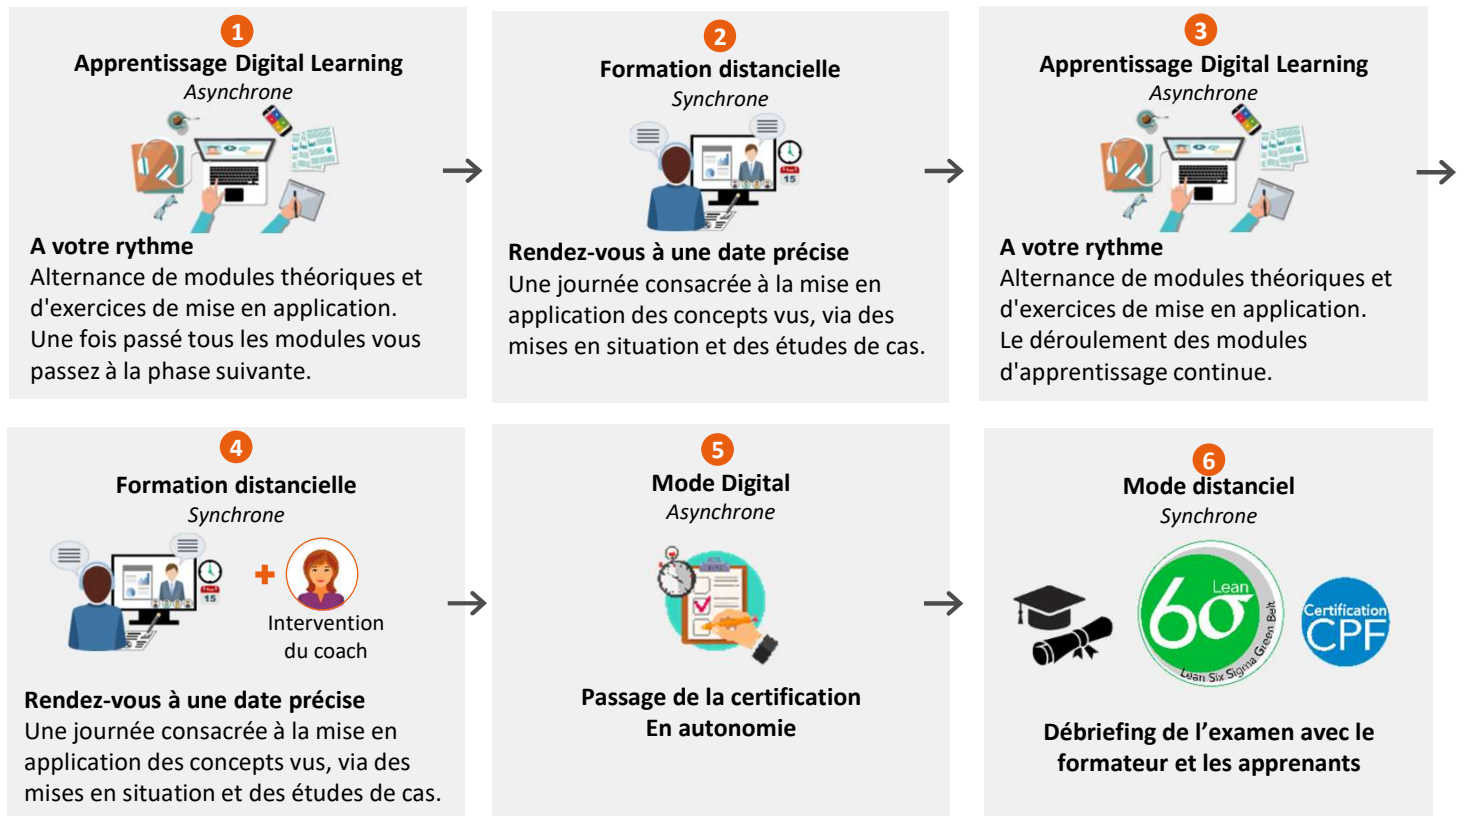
1
Apprentissage Digital Learning
Asynchrone

A votre rythme
Alternance de modules théoriques et d'exercices de mise en application.
Une fois passé tous les modules vous passez à la phase suivante.

2
Formation distancielle
Synchrone

Rendez-vous à une date précise
Une journée consacrée à la mise en application des concepts vus, via des mises en situation et des études de cas.

3
Apprentissage Digital Learning
Asynchrone

A votre rythme
Alternance de modules théoriques et d'exercices de mise en application.
Le déroulement des modules d'apprentissage continue.

4
Formation distancielle
Synchrone

Intervention du coach

Rendez-vous à une date précise
Une journée consacrée à la mise en application des concepts vus, via des mises en situation et des études de cas.

5
Mode Digital
Asynchrone

Passage de la certification
En autonomie

6
Mode distanciel
Synchrone

Lean 6σ Lean Six Sigma Green Belt

Certification CPF

Débriefing de l'examen avec le formateur et les apprenants